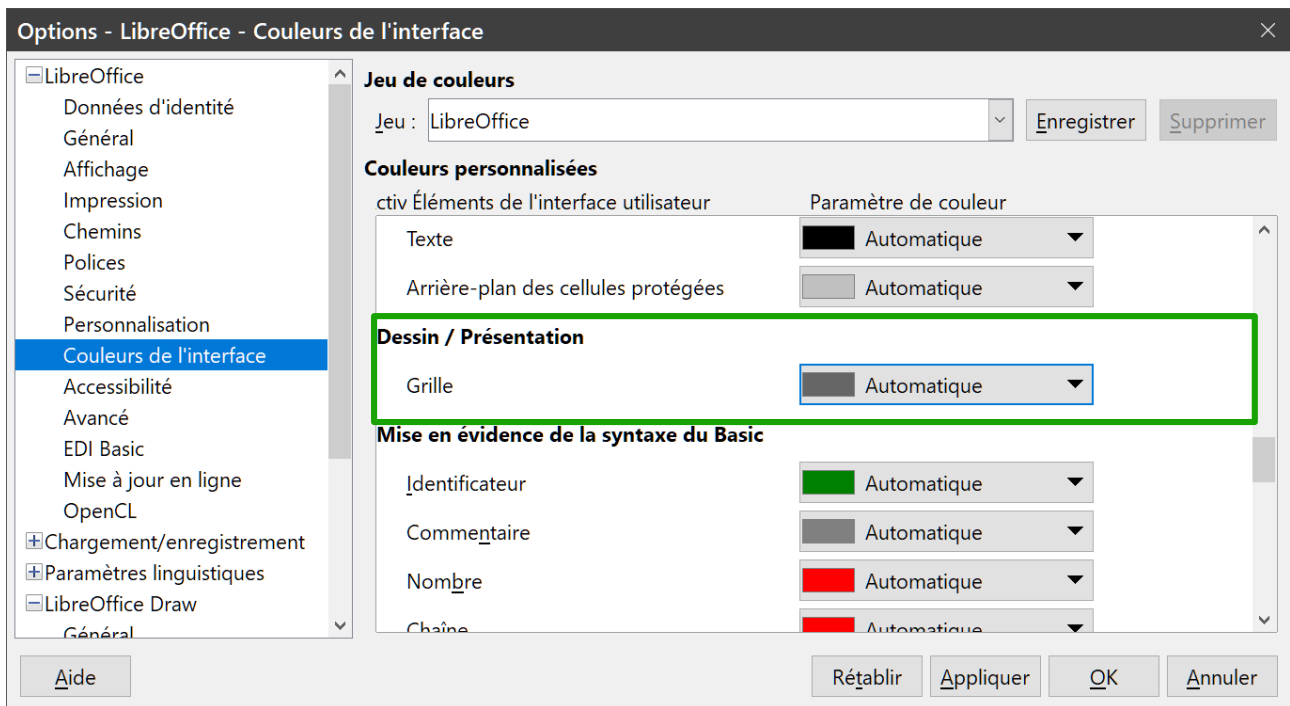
Options - LibreOffice - Couleurs de l'interface

⊟LibreOffice
Données d'identité
Général
Affichage
Impression
Chemins
Polices
Sécurité
Personnalisation
Couleurs de l'interface
Accessibilité
Avancé
EDI Basic
Mise à jour en ligne
OpenCL
⊞Chargement/enregistrement
⊞Paramètres linguistiques
⊟LibreOffice Draw
Général

Jeu de couleurs
Jeu : LibreOffice
Enregistrer
Supprimer

Couleurs personnalisées
ctiv Éléments de l'interface utilisateur
Paramètre de couleur

Texte | Automatique
Arrière-plan des cellules protégées | Automatique
Dessin / Présentation
Grille | Automatique
Mise en évidence de la syntaxe du Basic
Identificateur | Automatique
Commentaire | Automatique
Nombre | Automatique
Chaîne | Automatique

Aide
Rétablir
Appliquer
OK
Annuler